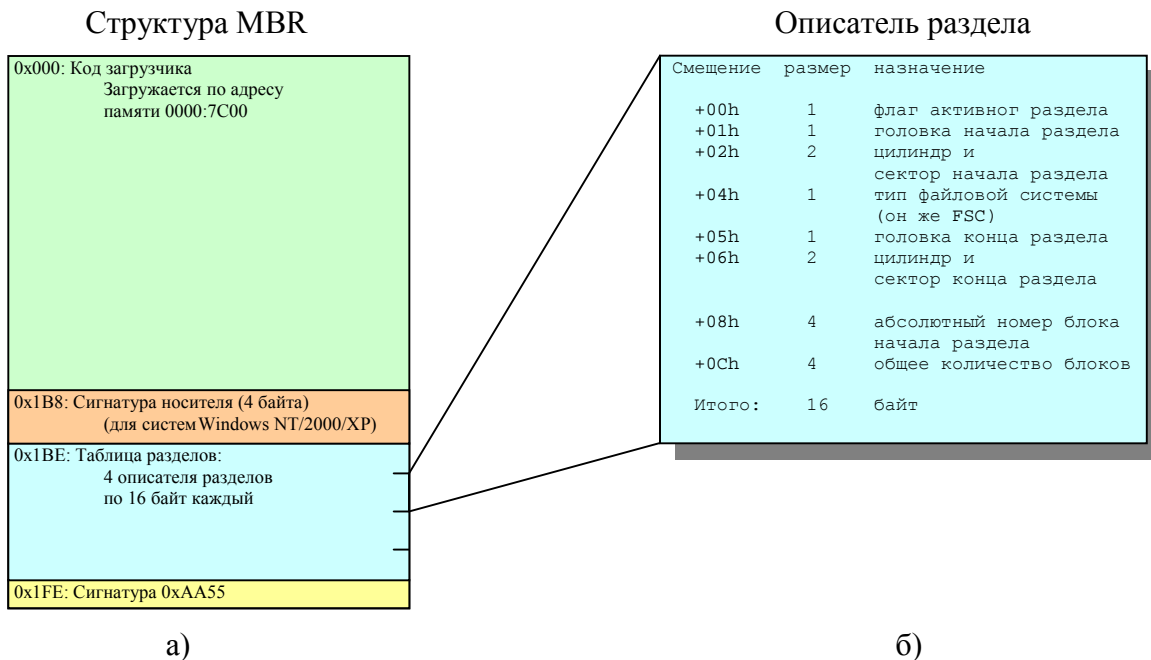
Структура MBR

0x000: Код загрузчика
Загружается по адресу
памяти 0000:7C00

0x1B8: Сигнатура носителя (4 байта)
(для систем Windows NT/2000/XP)

0x1BE: Таблица разделов:
4 описателя разделов
по 16 байт каждый

0x1FE: Сигнатура 0xAA55

а)

Описатель раздела

| Смещение | размер | назначение |
|---|---|---|
| +00h | 1 | флаг активног раздела |
| +01h | 1 | головка начала раздела |
| +02h | 2 | цилиндр и сектор начала раздела |
| +04h | 1 | тип файловой системы (он же FSC) |
| +05h | 1 | головка конца раздела |
| +06h | 2 | цилиндр и сектор конца раздела |
| +08h | 4 | абсолютный номер блока начала раздела |
| +0Ch | 4 | общее количество блоков |
| Итого: | 16 | байт |

б)